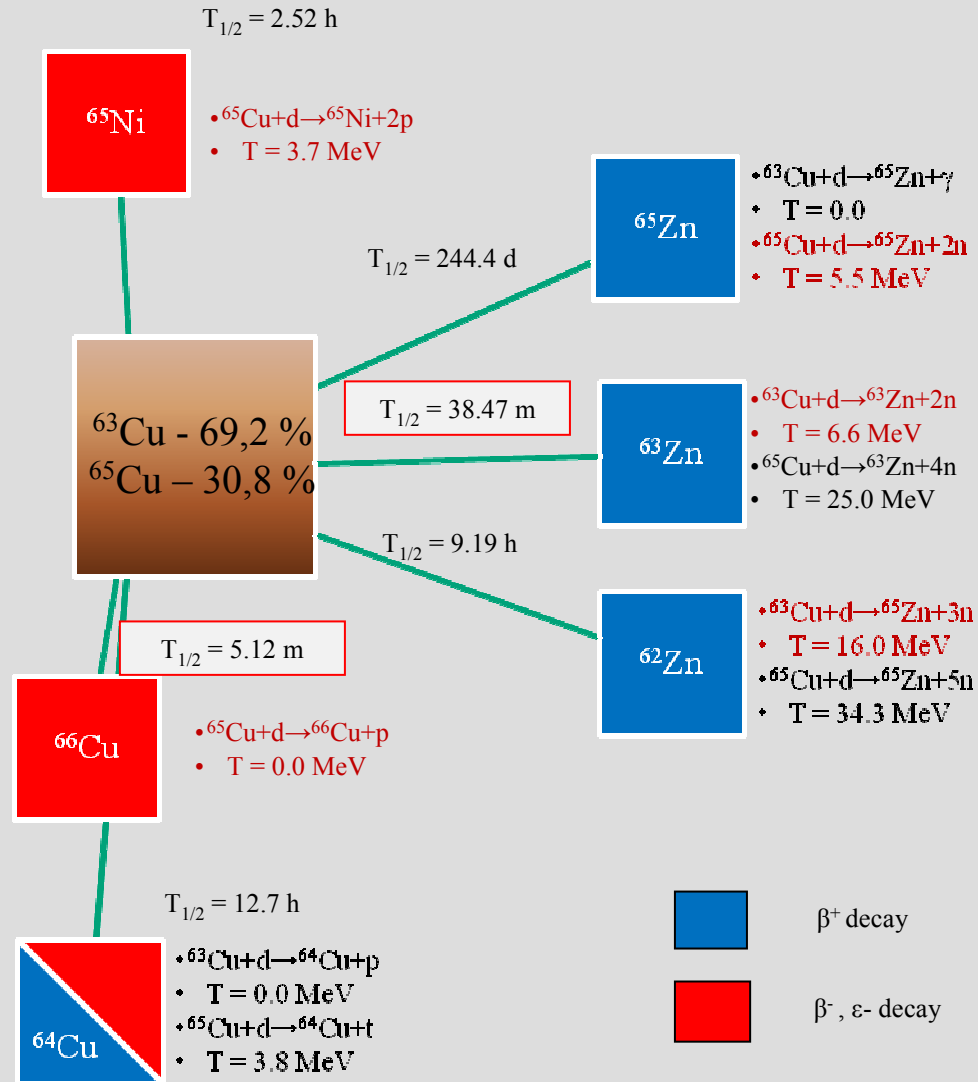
$T_{1/2}$ = 2.52 h

$^{65}$Ni

• $^{65}$Cu+d→$^{65}$Ni+2p
• T = 3.7 MeV

$^{65}$Zn

• $^{63}$Cu+d→$^{65}$Zn+γ
• T = 0.0
• $^{65}$Cu+d→$^{65}$Zn+2n
• T = 5.5 MeV

$T_{1/2}$ = 244.4 d

$^{63}$Cu - 69,2 %
$^{65}$Cu – 30,8 %

$T_{1/2}$ = 38.47 m

$^{63}$Zn

• $^{63}$Cu+d→$^{63}$Zn+2n
• T = 6.6 MeV
• $^{65}$Cu+d→$^{63}$Zn+4n
• T = 25.0 MeV

$T_{1/2}$ = 9.19 h

$^{62}$Zn

• $^{63}$Cu+d→$^{65}$Zn+3n
• T = 16.0 MeV
• $^{65}$Cu+d→$^{65}$Zn+5n
• T = 34.3 MeV

$T_{1/2}$ = 5.12 m

$^{66}$Cu

• $^{65}$Cu+d→$^{66}$Cu+p
• T = 0.0 MeV

$T_{1/2}$ = 12.7 h

$^{64}$Cu

• $^{63}$Cu+d→$^{64}$Cu+p
• T = 0.0 MeV
• $^{65}$Cu+d→$^{64}$Cu+t
• T = 3.8 MeV

$\beta^+$ decay

$\beta^-$ , ε- decay